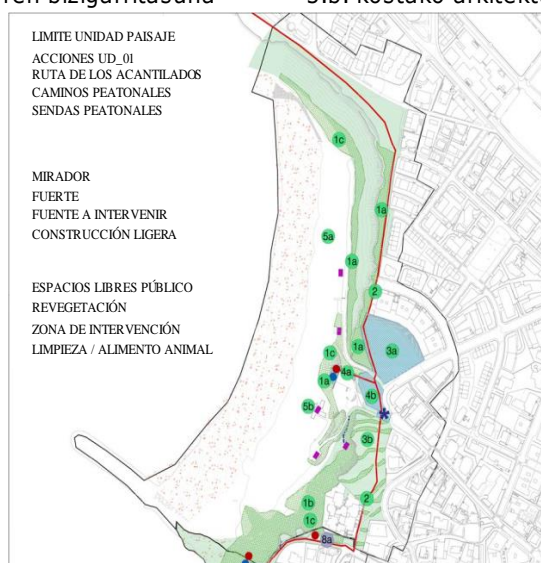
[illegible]en bizigarritasuna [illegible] 3.b. kostako arkitekt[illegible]

LIMITE UNIDAD PAISAJE
ACCIONES UD_01
RUTA DE LOS ACANTILADOS
CAMINOS PEATONALES
SENDAS PEATONALES

MIRADOR
FUERTE
FUENTE A INTERVENIR
CONSTRUCCIÓN LIGERA

ESPACIOS LIBRES PÚBLICO
REVEGETACIÓN
ZONA DE INTERVENCIÓN
LIMPIEZA / ALIMENTO ANIMAL

1c
1a
5a
1a
2
1c
1a
3a
1a
4a
4b
5b
3b
2
1b
1c
8a